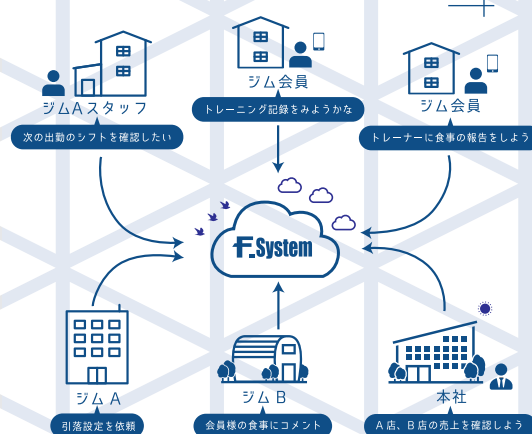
ジムAスタッフ

次の出勤のシフトを確認したい

ジム会員

トレーニング記録をみようかな

ジム会員

トレーナーに食事の報告をしよう

F.System

ジム A

引落設定を依頼

ジム B

会員様の食事にコメント

本社

A店、B店の売上を確認しよう